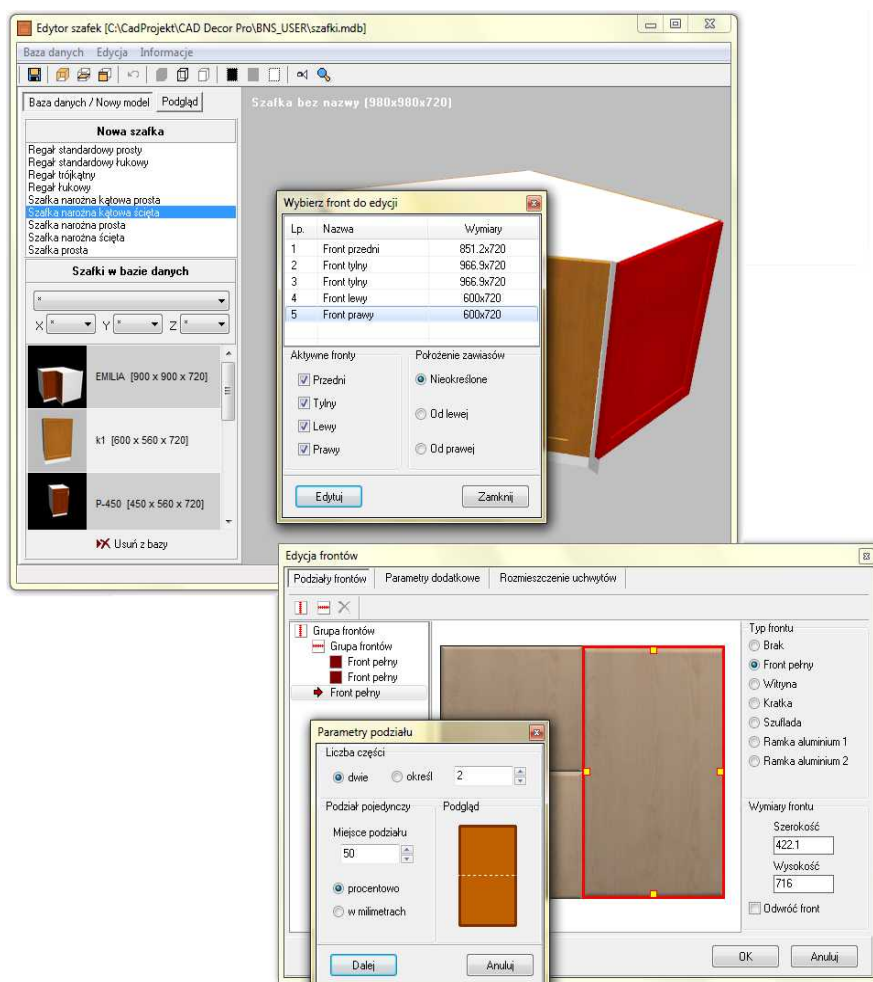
Edytor szafek [C:\CadProjekt\CAD Decor Pro\BNS_USER\szafki.mdb]

Baza danych Edycja Informacje

Baza danych / Nowy model Podgląd

Szafka bez nazwy (980x980x720)

Nowa szafka

Regał standardowy prosty
Regał standardowy łukowy
Regał trójkątny
Regał łukowy
Szafka narożna kątowa prosta
Szafka narożna kątowa ścięta
Szafka narożna prosta
Szafka narożna ścięta
Szafka prosta

Szafki w bazie danych

*

X * Y * Z *

EMILIA [900 x 900 x 720]

k1 [600 x 560 x 720]

P-450 [450 x 560 x 720]

Usuń z bazy

Wybierz front do edycji

| Lp. | Nazwa | Wymiary |
|---|---|---|
| 1 | Front przedni | 851.2x720 |
| 2 | Front tylny | 966.9x720 |
| 3 | Front tylny | 966.9x720 |
| 4 | Front lewy | 600x720 |
| 5 | Front prawy | 600x720 |

Aktywne fronty
Przedni
Tylny
Lewy
Prawy

Położenie zawiasów
Nieokreślone
Od lewej
Od prawej

Edytuj
Zamknij

Edycja frontów

Podziały frontów Parametry dodatkowe Rozmieszczenie uchwytów

Grupa frontów
Grupa frontów
Front pełny
Front pełny
Front pełny

Typ frontu
Brak
Front pełny
Witryna
Kratka
Szuflada
Ramka aluminium 1
Ramka aluminium 2

Wymiary frontu
Szerokość
422.1
Wysokość
716
Odwróć front

OK
Anuluj

Parametry podziału

Liczba części
dwie
określ
2

Podział pojedynczy
Miejsce podziału
50
procentowo
w milimetrach

Podgląd

Dalej
Anuluj